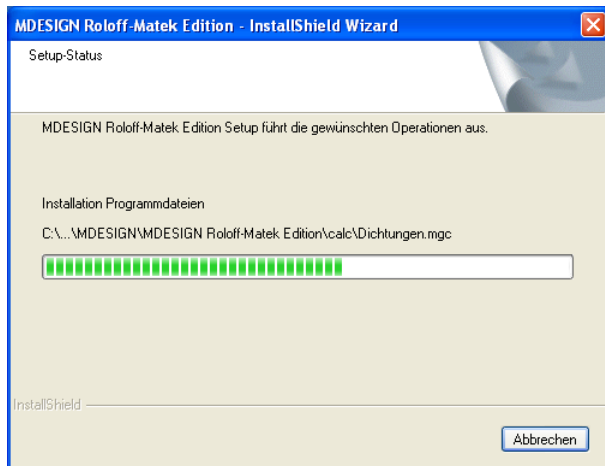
MDESIGN Roloff-Matek Edition - InstallShield Wizard

Setup-Status

MDESIGN Roloff-Matek Edition Setup führt die gewünschten Operationen aus.

Installation Programmdateien

C:\...\MDESIGN\MDESIGN Roloff-Matek Edition\calc\Dichtungen.mgc

InstallShield

Abbrechen